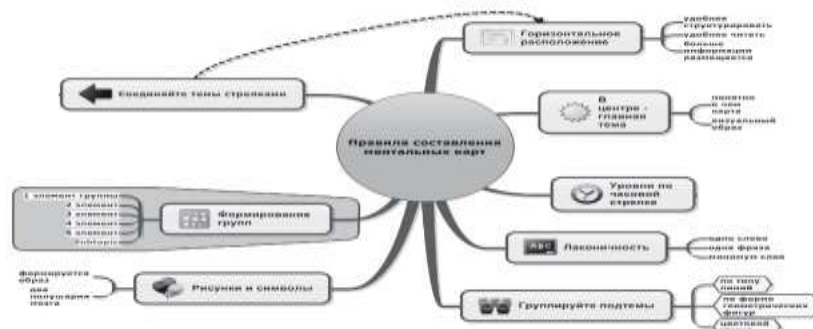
Правила составления ментальных карт

Горизонтальное расположение
удобнее структурировать
удобнее читать
больше информации размещается

В центре - главная тема
понятно о чем карта
визуальный образ

Уровни по часовой стрелке

Лаконичность
одно слово
одна фраза
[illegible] слов

Группируйте подтемы
по типу связей
по форме геометрических фигур
цветовой

Рисунки и символы
формируется образ
два полушария мозга

Формирование групп
1 элемент группы
2 элемент
3 элемент
4 элемент
5 элемент
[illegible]

Соединяйте темы стрелками